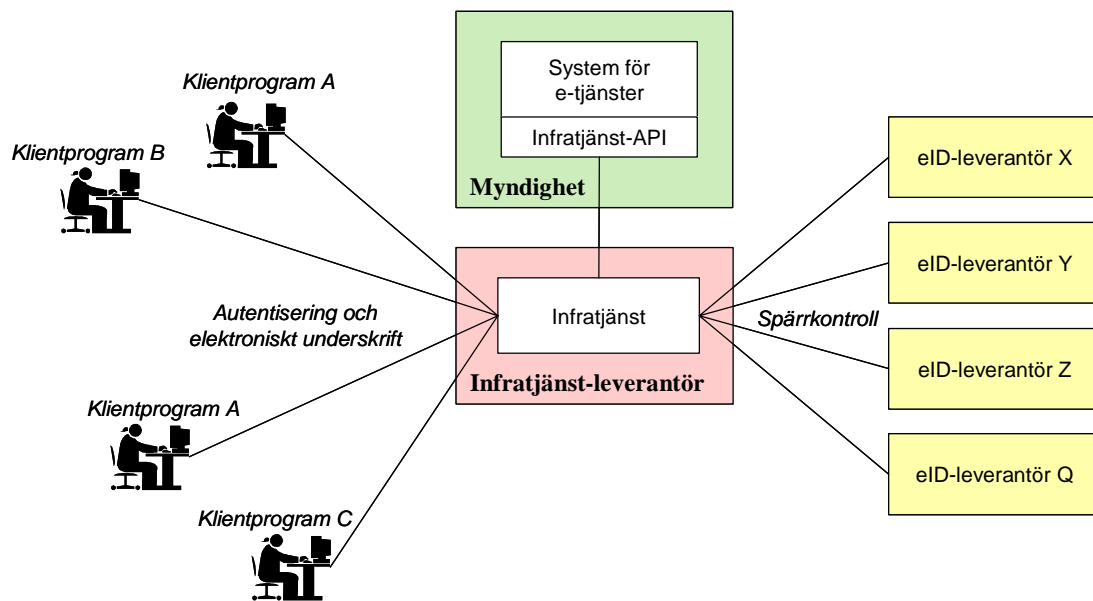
Klientprogram A

Klientprogram B

System för e-tjänster

Infratjänst-API

Myndighet

eID-leverantör X

eID-leverantör Y

Autentisering och elektroniskt underskrift

Infratjänst

Spärrkontroll

Infratjänst-leverantör

eID-leverantör Z

Klientprogram A

eID-leverantör Q

Klientprogram C